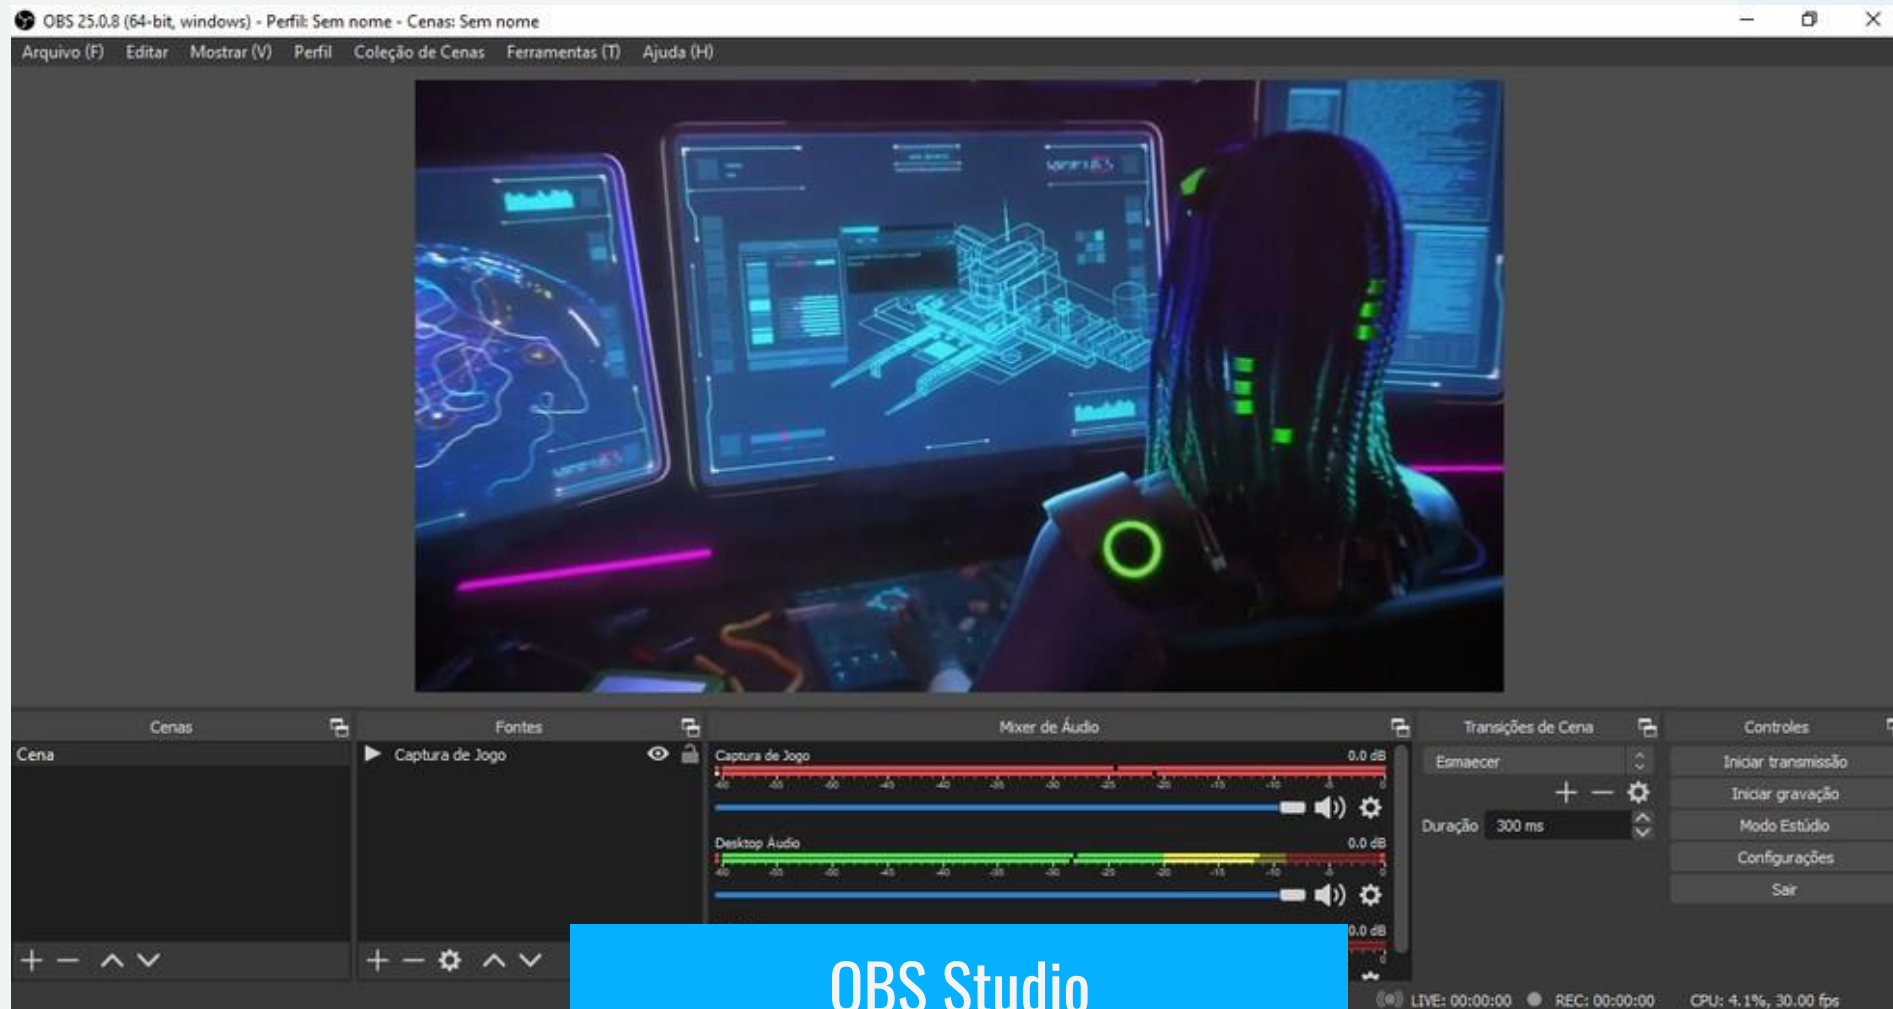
OBS 25.0.8 (64-bit, windows) - Perfil: Sem nome - Cenas: Sem nome

Arquivo (F) Editar Mostrar (V) Perfil Coleção de Cenas Ferramentas (T) Ajuda (H)

Cenas
Cena

Fontes
Captura de Jogo

Mixer de Áudio
Captura de Jogo 0.0 dB
-60 -55 -50 -45 -40 -35 -30 -25 -20 -15 -10 -5 0
Desktop Áudio 0.0 dB
-60 -55 -50 -45 -40 -35 -30 -25 -20 -15 -10 -5 0
0.0 dB

Transições de Cena
Esmaecer
Duração 300 ms

Controles
Iniciar transmissão
Iniciar gravação
Modo Estúdio
Configurações
Sair

LIVE: 00:00:00 REC: 00:00:00 CPU: 4.1%, 30.00 fps

OBS Studio